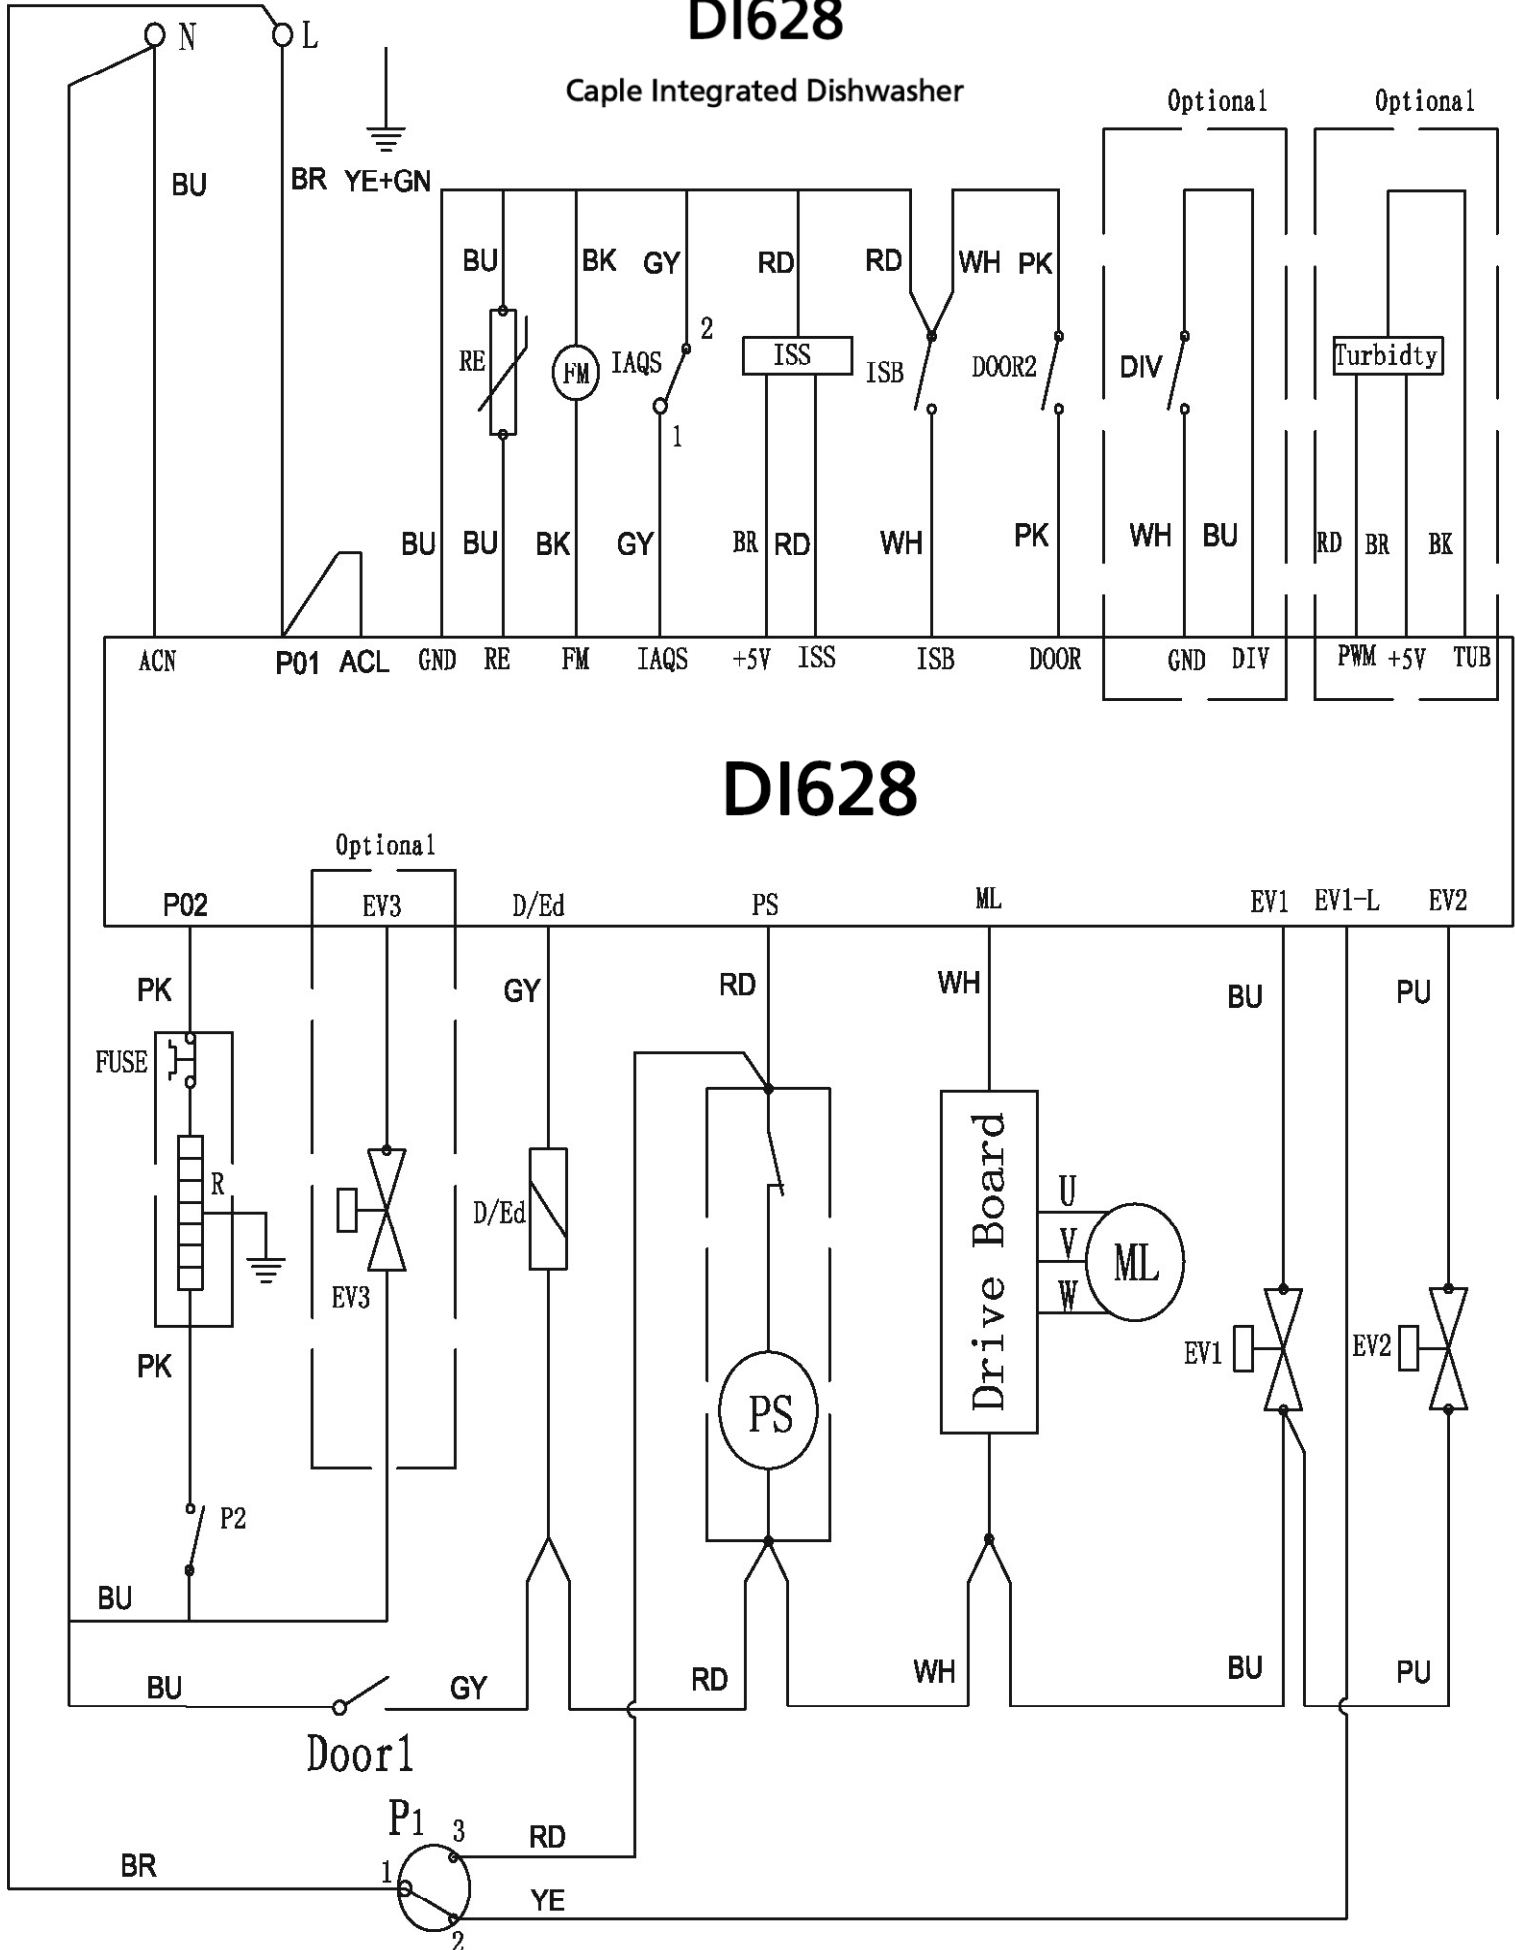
DI628

Caple Integrated Dishwasher

N L

BU BR YE+GN

Optional Optional

BU BK GY RD RD WH PK

RE FM IAQS 2 1 ISS ISB DOOR2 DIV Turbidty

BU BU BK GY BR RD WH PK WH BU RD BR BK

ACN P01 ACL GND RE FM IAQS +5V ISS ISB DOOR GND DIV PWM +5V TUB

DI628

Optional

P02 EV3 D/Ed PS ML EV1 EV1-L EV2

PK GY RD WH BU PU

FUSE R EV3 D/Ed Drive Board U V W ML EV1 EV2

PK PS

P2

BU

BU GY RD WH BU PU

Door1

P1 3 RD

BR 1 YE

2